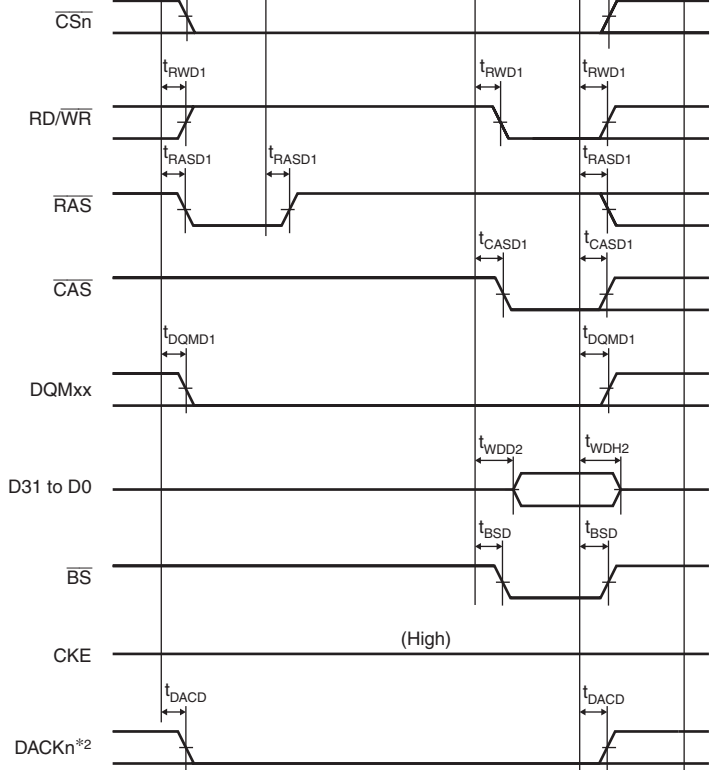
$\overline{CSn}$

$t_{RWD1}$ $t_{RWD1}$ $t_{RWD1}$

RD/$\overline{WR}$

$t_{RASD1}$ $t_{RASD1}$ $t_{RASD1}$

$\overline{RAS}$

$t_{CASD1}$ $t_{CASD1}$

$\overline{CAS}$

$t_{DQMD1}$ $t_{DQMD1}$

DQMxx

$t_{WDD2}$ $t_{WDH2}$

D31 to D0

$t_{BSD}$ $t_{BSD}$

$\overline{BS}$

(High)

CKE

$t_{DACD}$ $t_{DACD}$

DACKn$^{*2}$